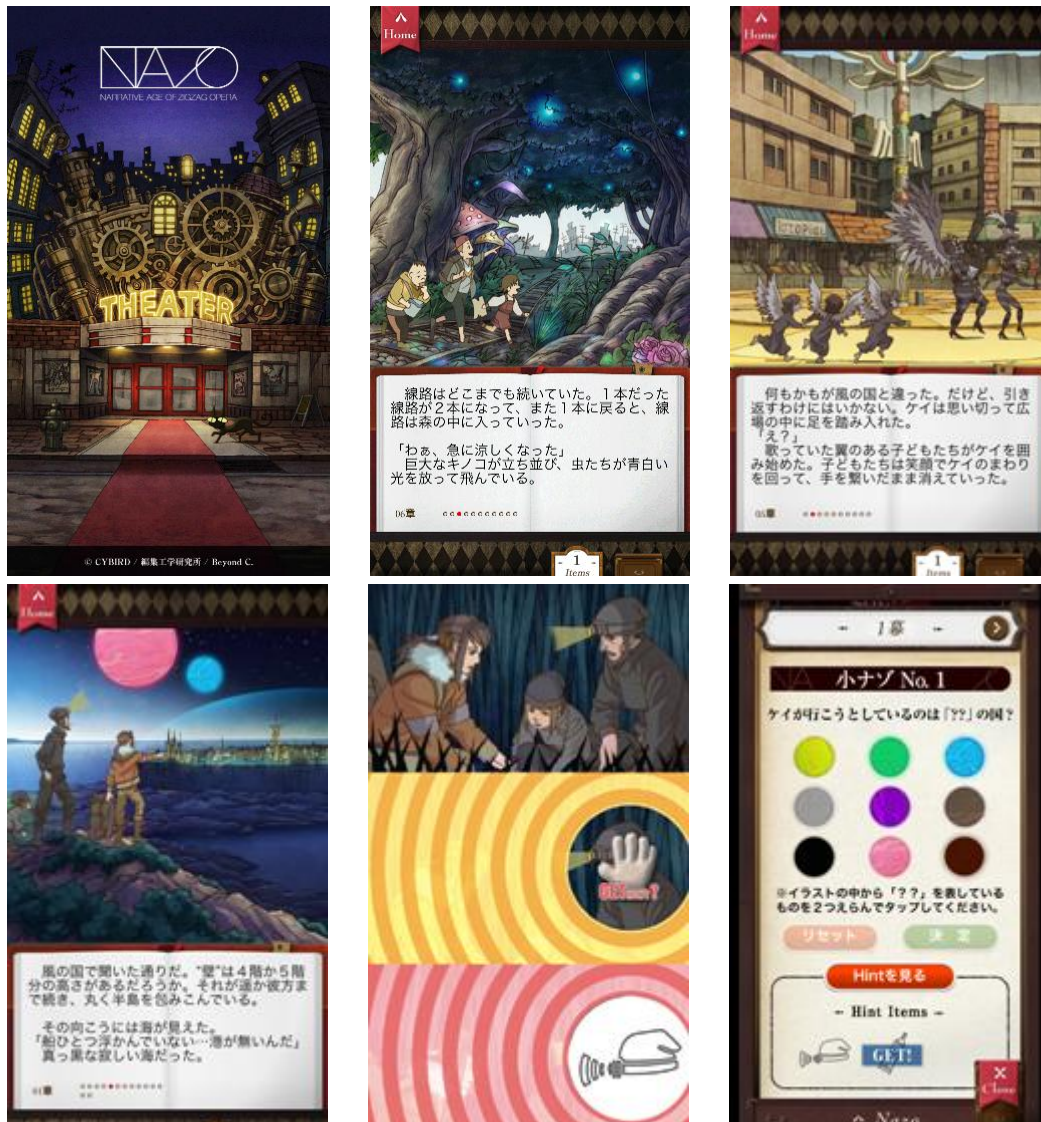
NAZO
NARRATIVE AGE OF ZIGZAG OPERA

THEATER

© CYBIRD / 編集工学研究所 / Beyond C.

Home

線路はどこまでも続いていた。1本だった線路が2本になって、また1本に戻ると、線路は森の中に入っていった。

「わぁ、急に涼しくなった」
巨大なキノコが立ち並び、虫たちが青白い光を放って飛んでいる。

06章

1
Items

Home

何もかもが風の国と違った。だけど、引き返すわけにはいかない。ケイは思い切って広場の中に足を踏み入れた。
「え?」
歌っていた翼のある子どもたちがケイを囲み始めた。子どもたちは笑顔でケイのまわりを回って、手を繋いだまま消えていった。

05章

1
Items

Home

風の国で聞いた通りだ。"壁"は4階か5階分の高さがあるだろうか。それが遥か彼方まで続き、丸く半島を包みこんでいる。

その向こうには海が見えた。
「船ひとつ浮かんでいない…海が無いんだ」
真っ黒な寂しい海だった。

01章

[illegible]

1幕

小ナゾ No. 1

ケイが行こうとしているのは「??」の国?

※イラストの中から「??」を表しているものを2つえらんでタップしてください。

リセット
決定

Hintを見る

Hint Items

GET!

Close

Nazo